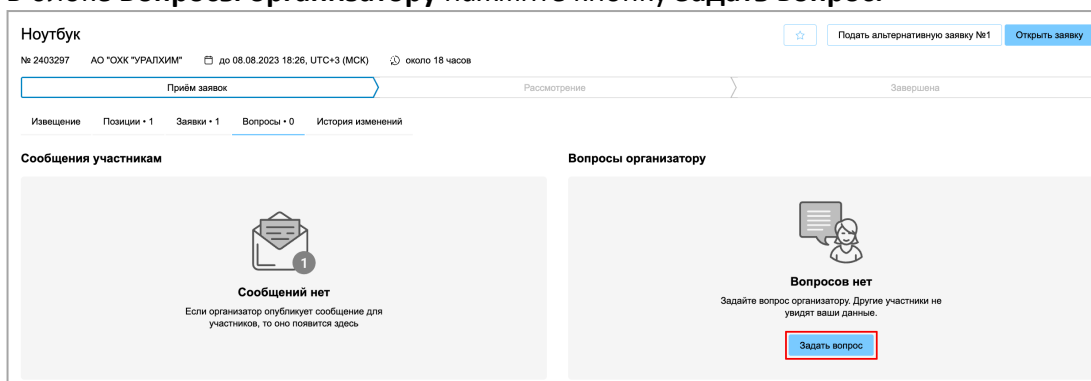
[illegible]

Ноутбук

Подать альтернативную заявку №1

Открыть заявку

№ 2403297 АО "ОХК "УРАЛХИМ" до 08.08.2023 18:26, UTC+3 (МСК) около 18 часов

Приём заявок

Рассмотрение

Завершена

Извещение Позиции • 1 Заявки • 1 Вопросы • 0 История изменений

Сообщения участникам

1

Сообщений нет

Если организатор опубликует сообщение для участников, то оно появится здесь

Вопросы организатору

Вопросов нет

Задайте вопрос организатору. Другие участники не увидят ваши данные.

Задать вопрос